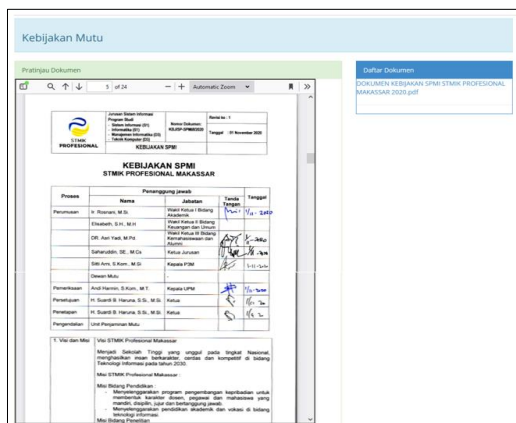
Kebijakan Mutu

Pratinjau Dokumen

5 of 24

Automatic Zoom

Daftar Dokumen

DOKUMEN KEBIJAKAN SPMI STMIK PROFESIONAL MAKASSAR 2020.pdf

STMIK PROFESIONAL

Jurusan Sistem Informasi Program Studi
- Sistem Informasi (S1)
- Informatika (S1)
- Manajemen Informatika (D3)
- Teknik Komputer (D3)

Nomor Dokumen: KS-UP-SPMI/2020

Revisi ke.: 1

Tanggal : 01 November 2020

KEBIJAKAN SPMI

KEBIJAKAN SPMI
STMIK PROFESIONAL MAKASSAR

| Proses | Penanggung jawab | | | |
|---|---|---|---|---|
| | Nama | Jabatan | Tanda Tangan | Tanggal |
| Perumusan | Ir. Rosnani, M.Si. | Wakil Ketua I Bidang Akademik | | $\frac{1}{11}$ - 2020 |
| | Elisabeth, S.H., M.H | Wakil Ketua II Bidang Keuangan dan Umum | | |
| | DR. Asri Yadi, M.Pd | Wakil Ketua III Bidang Kemahasiswaan dan Alumni | | $\frac{1}{11}$ - 2020 |
| | Saharuddin, SE., M.Ca | Ketua Jurusan | | $\frac{1}{11}$ - 2020 |
| | Sitti Amri, S.Kom., M.Si | Kepala P3M | | 1-11-2020 |
| | Dewan Mutu | | | |
| Pemeriksaan | Andi Harmin, S.Kom., M.T. | Kepala UPM | | $\frac{1}{11}$ - 2020 |
| Persetujuan | H. Suardi B. Haruna, S.Si., M.Si. | Ketua | | $\frac{1}{11}$ - 2020 |
| Penetapan | H. Suardi B. Haruna, S.Si., M.Si. | Ketua | | $\frac{1}{11}$ - 2020 |
| Pengendalian | Unit Penjaminan Mutu | | | |

1. Visi dan Misi

Visi STMIK Profesional Makassar

Menjadi Sekolah Tinggi yang unggul pada tingkat Nasional, menghasilkan insan berkarakter, cerdas dan kompetitif di bidang Teknologi Informasi pada tahun 2030.

Misi STMIK Profesional Makassar :

Misi Bidang Pendidikan :
- Menyelenggarakan program pengembangan kepribadian untuk membentuk karakter dosen, pegawai dan mahasiswa yang mandiri, disiplin, jujur dan bertanggung jawab.
- Menyelenggarakan pendidikan akademik dan vokasi di bidang teknologi informasi.

Misi Bidang Penelitian